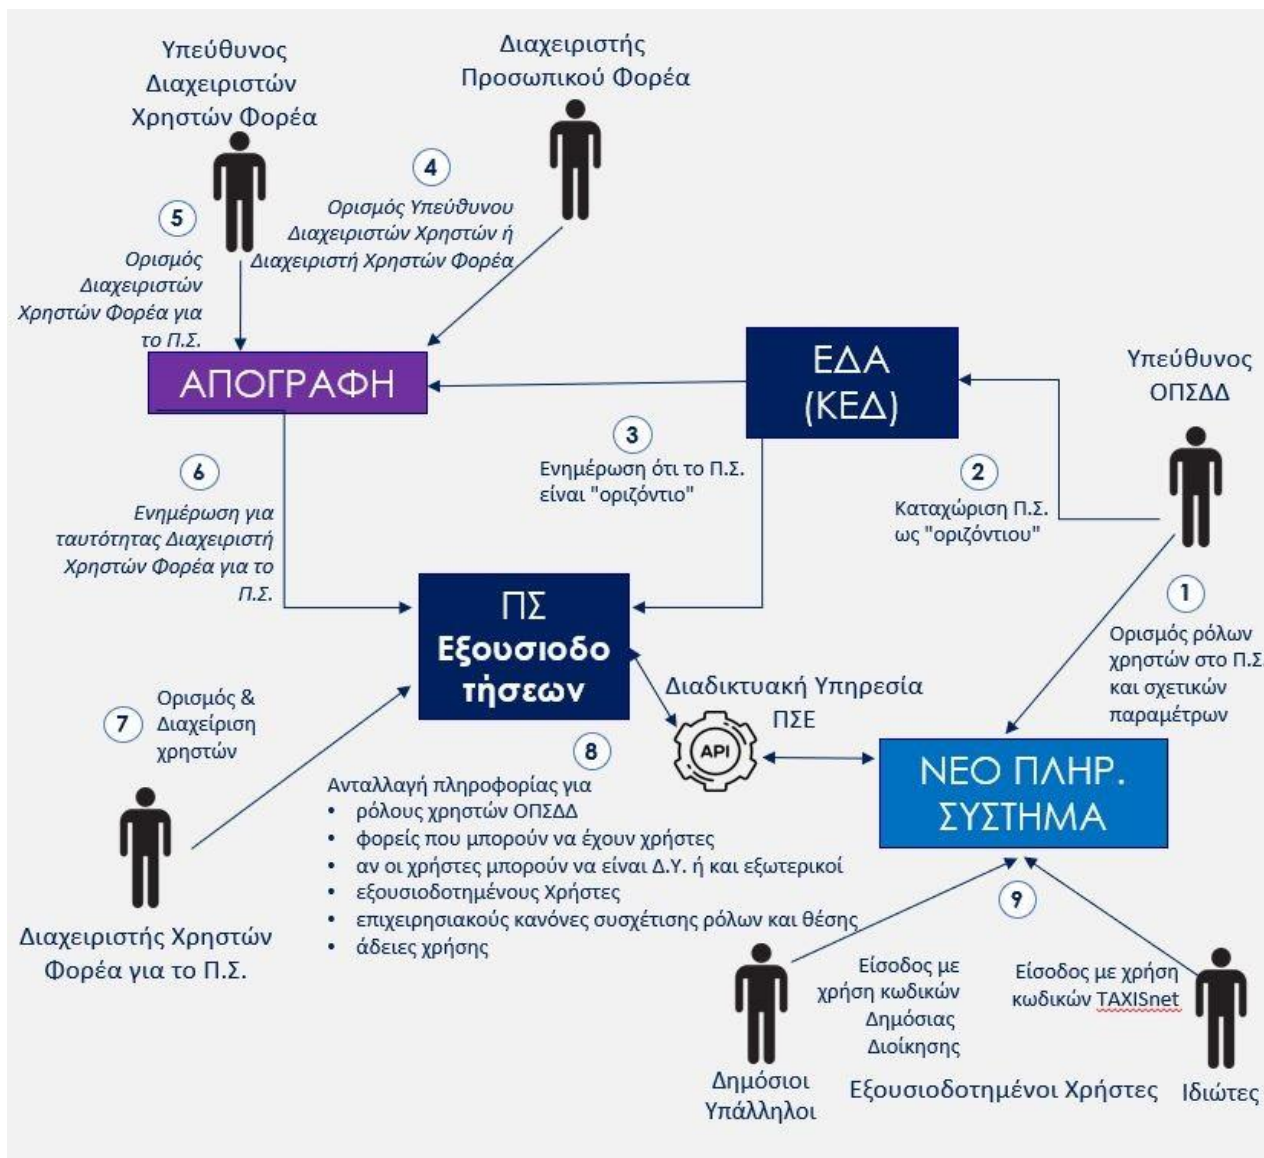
Υπεύθυνος Διαχειριστών Χρηστών Φορέα

Διαχειριστής Προσωπικού Φορέα

4
Ορισμός Υπεύθυνου Διαχειριστών Χρηστών ή Διαχειριστή Χρηστών Φορέα

5
Ορισμός Διαχειριστών Χρηστών Φορέα για το Π.Σ.

ΑΠΟΓΡΑΦΗ

ΕΔΑ (ΚΕΔ)

Υπεύθυνος ΟΠΣΔΔ

3
Ενημέρωση ότι το Π.Σ. είναι "οριζόντιο"

2
Καταχώριση Π.Σ. ως "οριζόντιου"

6
Ενημέρωση για ταυτότητας Διαχειριστή Χρηστών Φορέα για το Π.Σ.

ΠΣ
Εξουσιοδο τήσεων

1
Ορισμός ρόλων χρηστών στο Π.Σ. και σχετικών παραμέτρων

7
Ορισμός & Διαχείριση χρηστών

Διαδικτυακή Υπηρεσία ΠΣΕ

API

8
Ανταλλαγή πληροφορίας για
• ρόλους χρηστών ΟΠΣΔΔ
• φορείς που μπορούν να έχουν χρήστες
• αν οι χρήστες μπορούν να είναι Δ.Υ. ή και εξωτερικοί
• εξουσιοδοτημένους Χρήστες
• επιχειρησιακούς κανόνες συσχέτισης ρόλων και θέσης
• άδειες χρήσης

ΝΕΟ ΠΛΗΡ. ΣΥΣΤΗΜΑ

Διαχειριστής Χρηστών Φορέα για το Π.Σ.

9
Είσοδος με χρήση κωδικών Δημόσιας Διοίκησης

Είσοδος με χρήση κωδικών TAXISnet

Δημόσιοι Υπάλληλοι

Εξουσιοδοτημένοι Χρήστες

Ιδιώτες